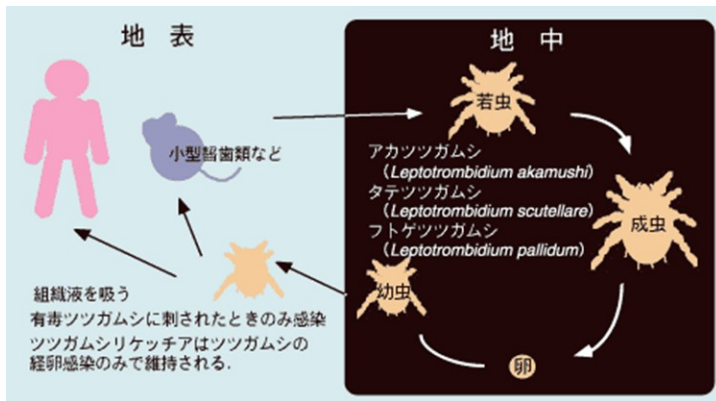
地表

地中

若虫

小型齧歯類など

アカツツガムシ
(*Leptotrombidium akamushi*)
タテツツガムシ
(*Leptotrombidium scutellare*)
フトゲツツガムシ
(*Leptotrombidium pallidum*)

成虫

幼虫

卵

組織液を吸う
有毒ツツガムシに刺されたときのみ感染
ツツガムシリケッチアはツツガムシの経卵感染のみで維持される.